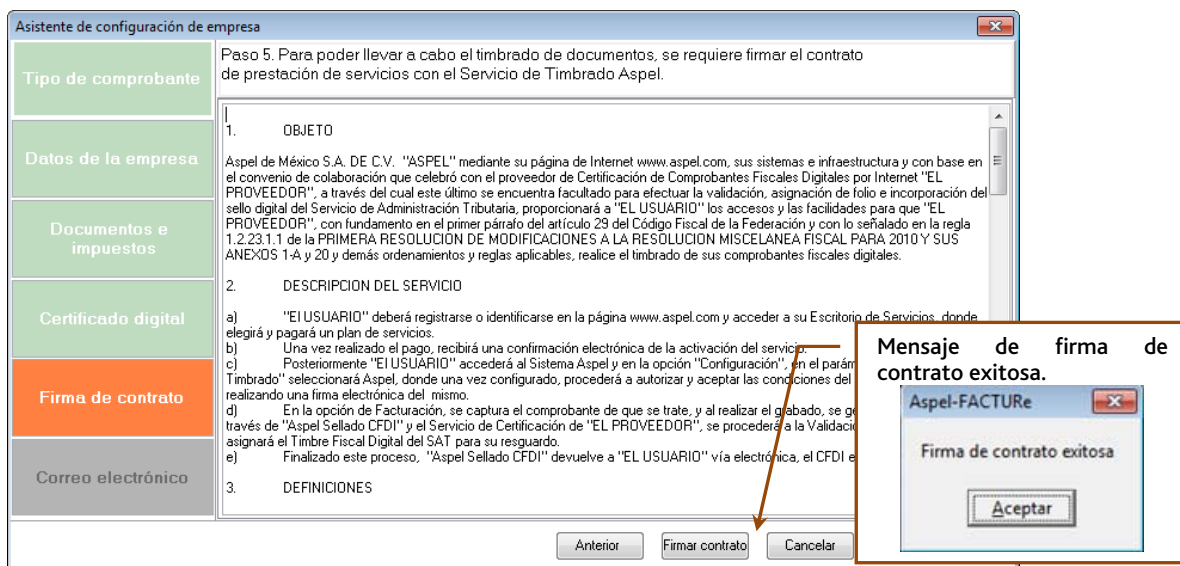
Asistente de configuración de empresa

Tipo de comprobante

Datos de la empresa

Documentos e impuestos

Certificado digital

Firma de contrato

Correo electrónico

Paso 5. Para poder llevar a cabo el timbrado de documentos, se requiere firmar el contrato de prestación de servicios con el Servicio de Timbrado Aspel.

1. OBJETO

Aspel de México S.A. DE C.V. "ASPEL" mediante su página de Internet www.aspel.com, sus sistemas e infraestructura y con base en el convenio de colaboración que celebró con el proveedor de Certificación de Comprobantes Fiscales Digitales por Internet "EL PROVEEDOR", a través del cual este último se encuentra facultado para efectuar la validación, asignación de folio e incorporación del sello digital del Servicio de Administración Tributaria, proporcionará a "EL USUARIO" los accesos y las facilidades para que "EL PROVEEDOR", con fundamento en el primer párrafo del artículo 29 del Código Fiscal de la Federación y con lo señalado en la regla 1.2.23.1.1 de la PRIMERA RESOLUCION DE MODIFICACIONES A LA RESOLUCION MISCELANEA FISCAL PARA 2010 Y SUS ANEXOS 1-A y 20 y demás ordenamientos y reglas aplicables, realice el timbrado de sus comprobantes fiscales digitales.

2. DESCRIPCION DEL SERVICIO

a) "El USUARIO" deberá registrarse o identificarse en la página www.aspel.com y acceder a su Escritorio de Servicios, donde elegirá y pagará un plan de servicios.
b) Una vez realizado el pago, recibirá una confirmación electrónica de la activación del servicio.
c) Posteriormente "El USUARIO" accederá al Sistema Aspel y en la opción "Configuración", en el parám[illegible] Timbrado" seleccionará Aspel, donde una vez configurado, procederá a autorizar y aceptar las condiciones del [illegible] realizando una firma electrónica del mismo.
d) En la opción de Facturación, se captura el comprobante de que se trate, y al realizar el grabado, se ge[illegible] través de "Aspel Sellado CFDI" y el Servicio de Certificación de "EL PROVEEDOR", se procederá a la Validació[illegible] asignará el Timbre Fiscal Digital del SAT para su resguardo.
e) Finalizado este proceso, "Aspel Sellado CFDI" devuelve a "EL USUARIO" vía electrónica, el CFDI e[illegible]

3. DEFINICIONES

Anterior
Firmar contrato
Cancelar

Mensaje de firma de contrato exitosa.

Aspel-FACTURe
Firma de contrato exitosa
Aceptar